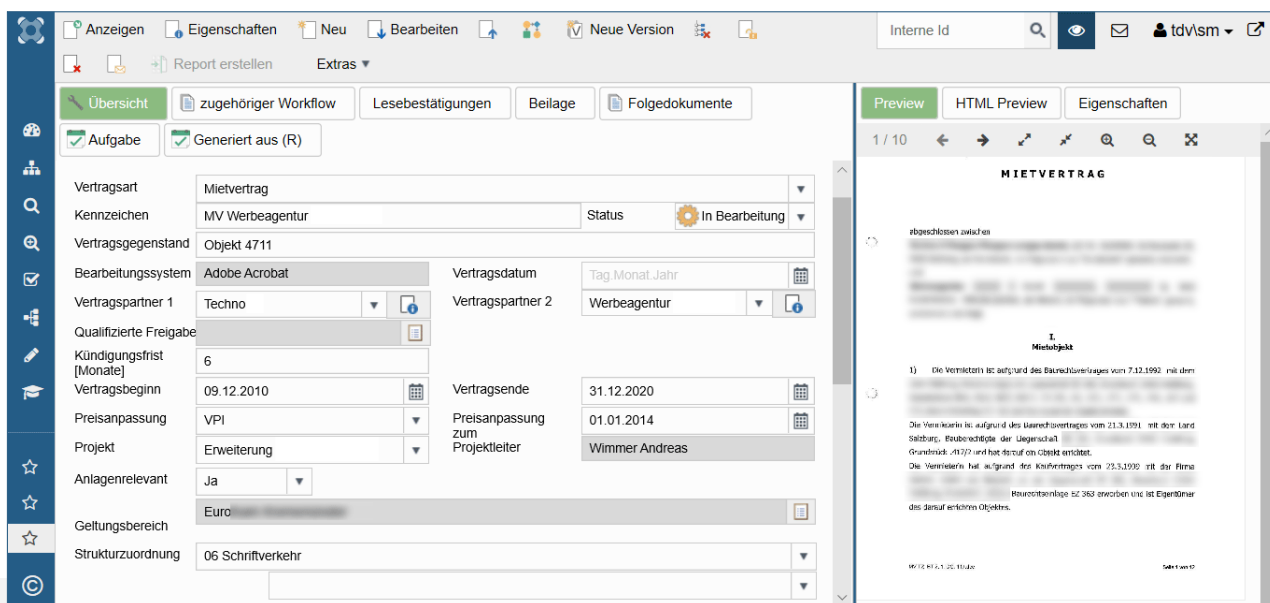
Anzeigen Eigenschaften Neu Bearbeiten Neue Version

Report erstellen Extras ▾

Interne Id

tdv\sm ▾

Übersicht zugehöriger Workflow Lesebestätigungen Beilage Folgedokumente

Aufgabe Generiert aus (R)

| | | | |
|---|---|---|---|
| Vertragsart | Mietvertrag | | |
| Kennzeichen | MV Werbeagentur | Status | In Bearbeitung |
| Vertragsgegenstand | Objekt 4711 | | |
| Bearbeitungssystem | Adobe Acrobat | Vertragsdatum | Tag.Monat.Jahr |
| Vertragspartner 1 | Techno | Vertragspartner 2 | Werbeagentur |
| Qualifizierte Freigabe | | | |
| Kündigungsfrist [Monate] | 6 | | |
| Vertragsbeginn | 09.12.2010 | Vertragsende | 31.12.2020 |
| Preisanpassung | VPI | Preisanpassung zum | 01.01.2014 |
| Projekt | Erweiterung | Projektleiter | Wimmer Andreas |
| Anlagenrelevant | Ja | | |
| Geltungsbereich | Euro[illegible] | | |
| Strukturzuordnung | 06 Schriftverkehr | | |

Preview HTML Preview Eigenschaften

1 / 10

MIETVERTRAG

abgeschlossen zwischen

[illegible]

I.
Mietobjekt

1) Die Vermieterin ist aufgrund des Baurechtsvertrages vom 7.12.1992 mit dem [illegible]

Die Vermieterin ist aufgrund des Baurechtsvertrages vom 21.3.1991 mit dem Land Salzburg, Bauberechtigte der Liegenschaft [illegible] Grundstück 417/2 und hat darauf ein Objekt errichtet.

Die Vermieterin hat aufgrund des Kaufvertrages vom 23.3.1999 mit der Firma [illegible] Baurechtseinlage EZ 363 erworben und ist Eigentümer des darauf errichten Objektes.

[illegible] Seite 1 von 10